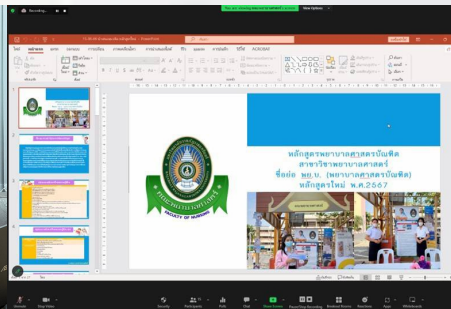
Recording...

View Options

หลักสูตรพยาบาลศาสตรบัณฑิต
สาขาวิชาพยาบาลศาสตร์
ชื่อย่อ พย.บ. (พยาบาลศาสตรบัณฑิต)
หลักสูตรใหม่ พ.ศ.2567

FACULTY OF NURSING

Security
Participants
Polls
Chat
Share Screen
Pause/Stop Recording
Breakout Rooms
Reactions
Apps
Whiteboards